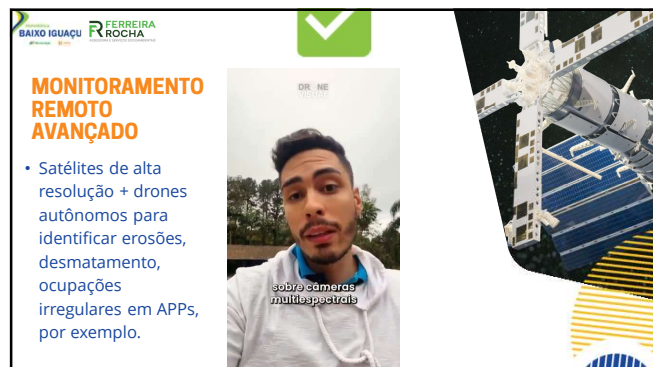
BAIXO IGUAÇU

FERREIRA ROCHA

MONITORAMENTO REMOTO AVANÇADO

• Satélites de alta resolução + drones autônomos para identificar erosões, desmatamento, ocupações irregulares em APPs, por exemplo.

DR NE

sobre câmeras multiespectrais